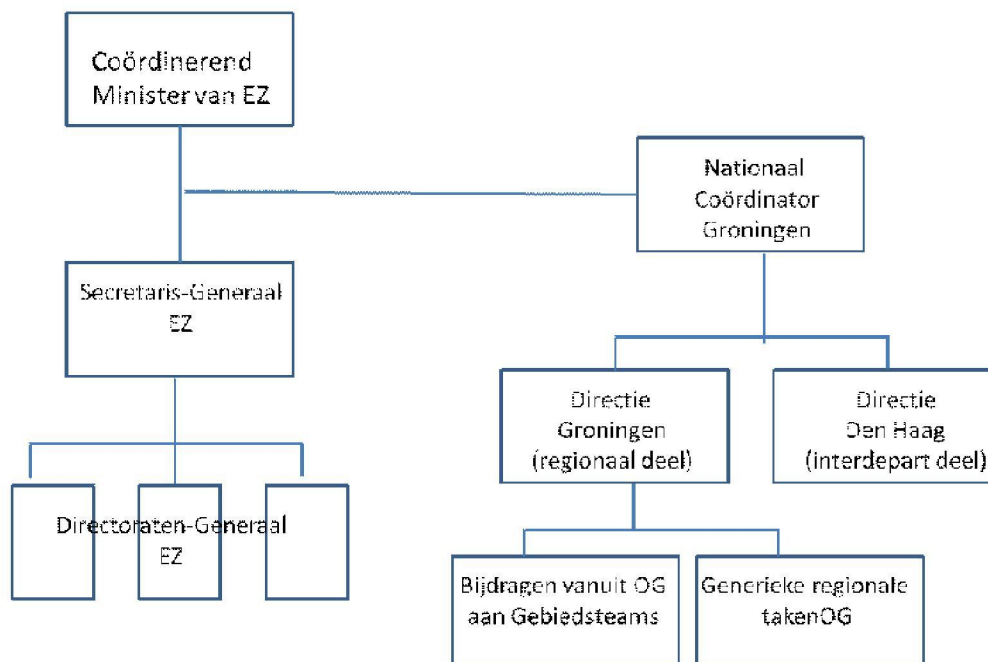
Coördinerend Minister van EZ

Nationaal Coördinator Groningen

Secretaris-Generaal EZ

Directie Groningen (regionaal deel)

Directie Den Haag (interdepart deel)

Directoraten-Generaal EZ

Bijdragen vanuit OG aan Gebiedsteams

Generieke regionale takenOG